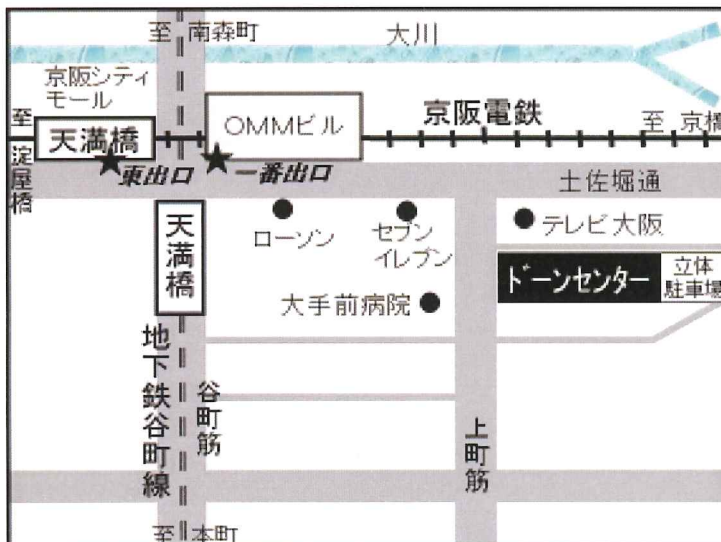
至 南森町

大川

京阪シティモール

至 淀屋橋

天満橋

OMMビル

京阪電鉄

至 京橋

東出口

一番出口

土佐堀通

天満橋

ローソン

セブンイレブン

テレビ大阪

ドーンセンター

立体駐車場

大手前病院

地下鉄谷町線

谷町筋

上町筋

至 本町